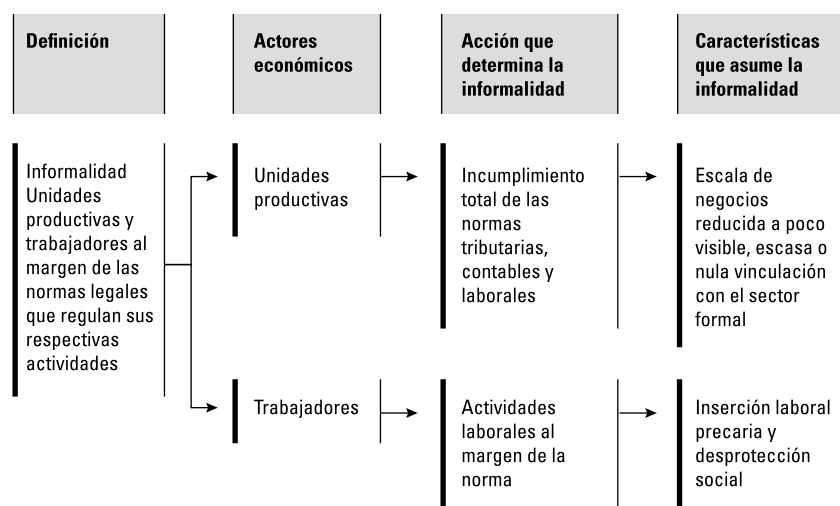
| Definición | Actores económicos | Acción que determina la informalidad | Características que asume la informalidad |
|---|---|---|---|
| Informalidad Unidades productivas y trabajadores al margen de las normas legales que regulan sus respectivas actividades | Unidades productivas | Incumplimiento total de las normas tributarias, contables y laborales | Escala de negocios reducida a poco visible, escasa o nula vinculación con el sector formal |
| | Trabajadores | Actividades laborales al margen de la norma | Inserción laboral precaria y desprotección social |